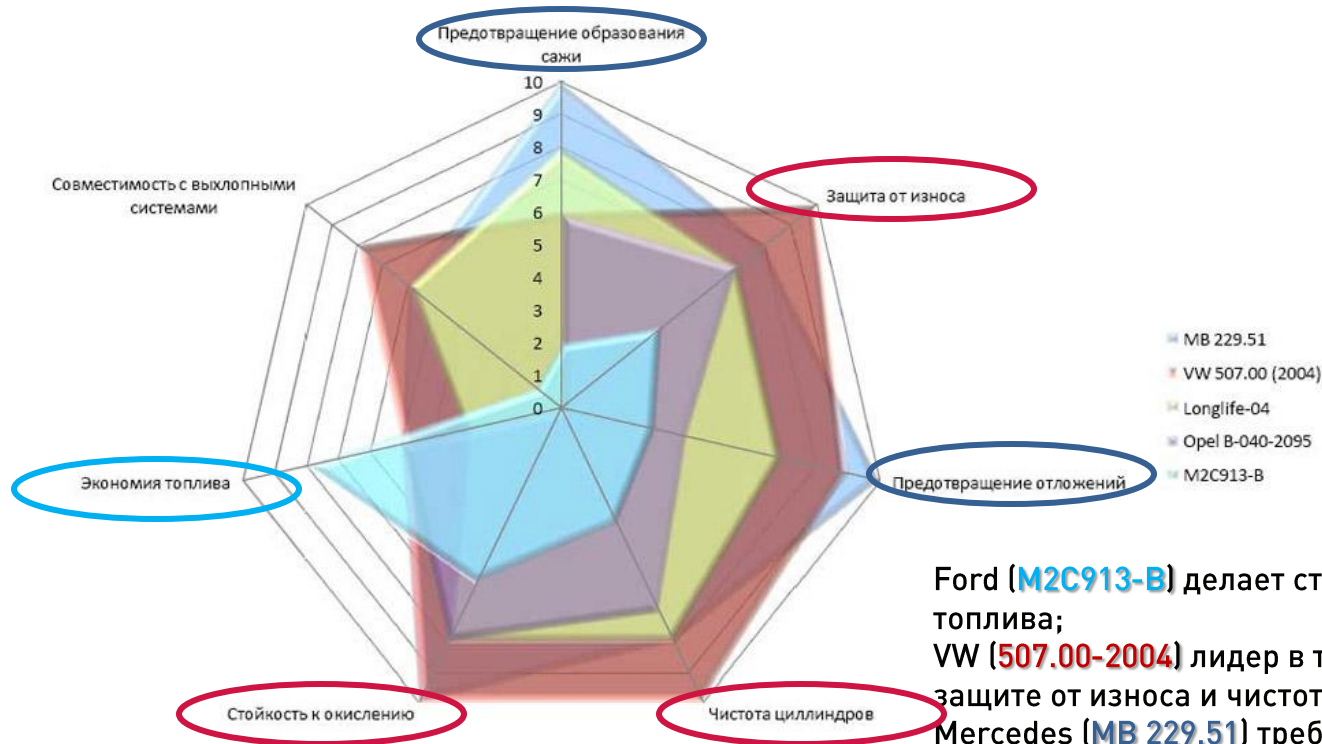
Предотвращение образования сажи

10
9
8
7
6
5
4
3
2
1
0

Совместимость с выхлопными системами

Защита от износа

MB 229.51
VW 507.00 (2004)
Longlife-04
Opel B-040-2095
M2C913-B

Предотвращение отложений

Экономия топлива

Стойкость к окислению

Чистота циллиндров

Ford (M2C913-B) делает ст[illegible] топлива;
VW (507.00-2004) лидер в т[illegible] защите от износа и чистот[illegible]
Mercedes (MB 229.51) треб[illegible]